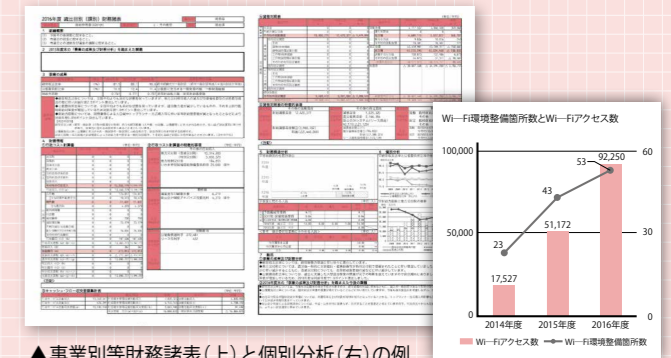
Wi－Fi環境整備箇所数とWi－Fiアクセス数

| | 2014年度 | 2015年度 | 2016年度 |
|---|---|---|---|
| Wi－Fiアクセス数 | 17,527 | 51,172 | 92,250 |
| Wi－Fi環境整備箇所数 | 23 | 43 | 53 |

100,000
50,000
0
60
30
0

Wi－Fiアクセス数　Wi－Fi環境整備箇所数

▲事業別等財務諸表（上）と個別分析（右）の例